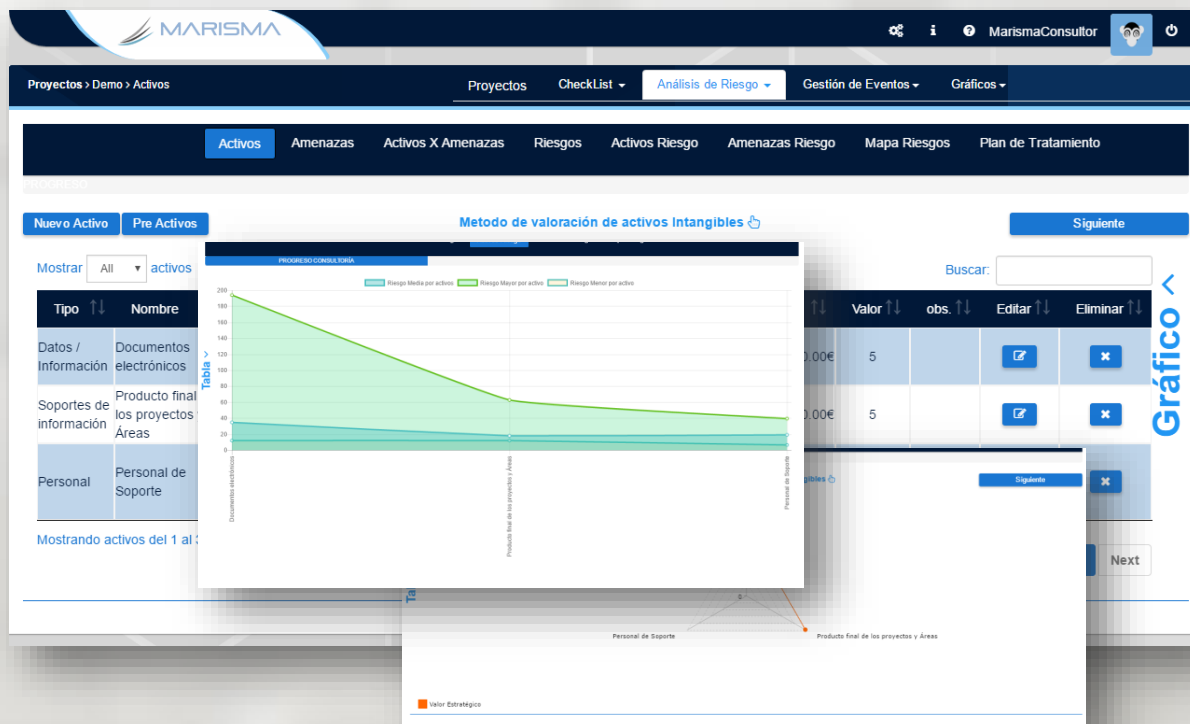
MARISMA

i MarismaConsultor

Proyectos > Demo > Activos

Proyectos CheckList Análisis de Riesgo Gestión de Eventos Gráficos

Activos Amenazas Activos X Amenazas Riesgos Activos Riesgo Amenazas Riesgo Mapa Riesgos Plan de Tratamiento

PROGRESO

Nuevo Activo Pre Activos

Metodo de valoración de activos Intangibles

Siguiente

Mostrar All activos

Buscar:

Gráfico

| Tipo | Nombre | | Valor | obs. | Editar | Eliminar |
|---|---|---|---|---|---|---|
| Datos / Información | Documentos electrónicos | 0.00€ | 5 | | | |
| Soportes de información | Producto final los proyectos Áreas | 0.00€ | 5 | | | |
| Personal | Personal de Soporte | | | | | |

Mostrando activos del 1 al 3

Next

PROGRESO CONSULTORÍA

Riesgo Media por activos Riesgo Mayor por activo Riesgo Menor por activo

Tabla

200 180 160 140 120 100 80 60 40 20 0

Documentos electrónicos

Producto final de los proyectos y Áreas

Personal de Soporte

Siguiente

Personal de Soporte

Producto final de los proyectos y Áreas

Valor Estratégico